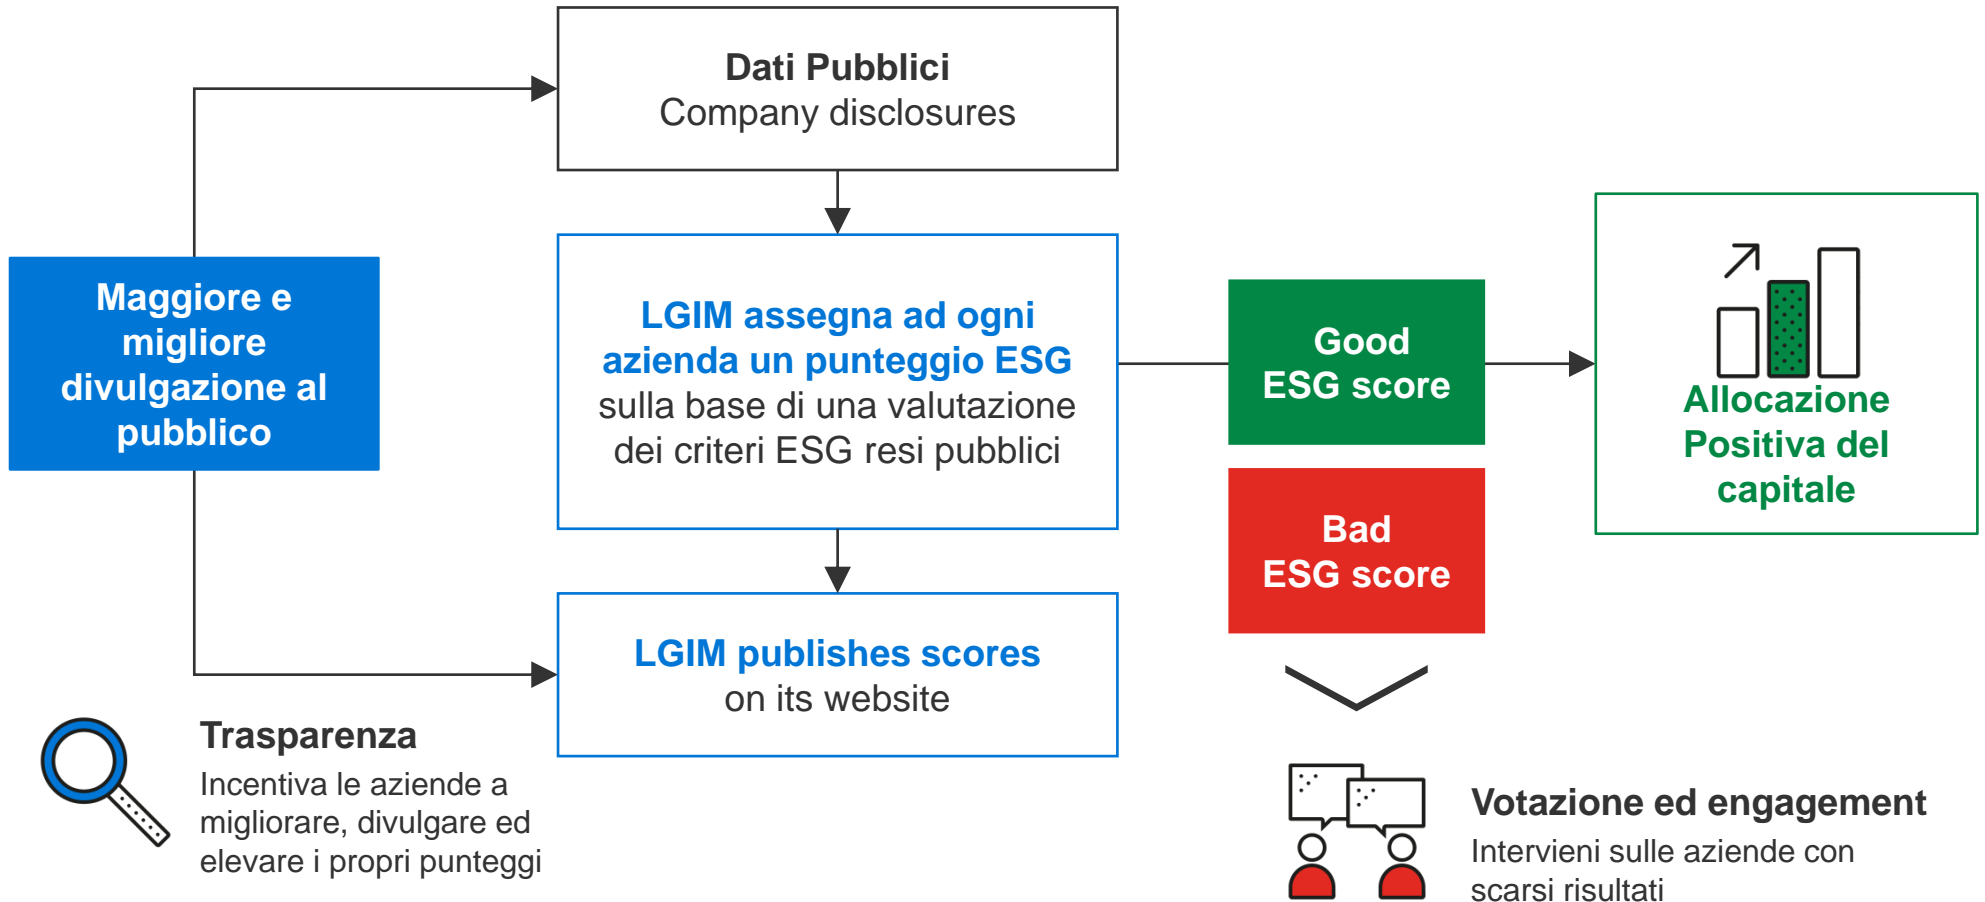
Dati Pubblici
Company disclosures

Maggiore e migliore divulgazione al pubblico

LGIM assegna ad ogni azienda un punteggio ESG sulla base di una valutazione dei criteri ESG resi pubblici

Good ESG score

Bad ESG score

Allocazione Positiva del capitale

LGIM publishes scores on its website

Trasparenza
Incentiva le aziende a migliorare, divulgare ed elevare i propri punteggi

Votazione ed engagement
Intervieni sulle aziende con scarsi risultati